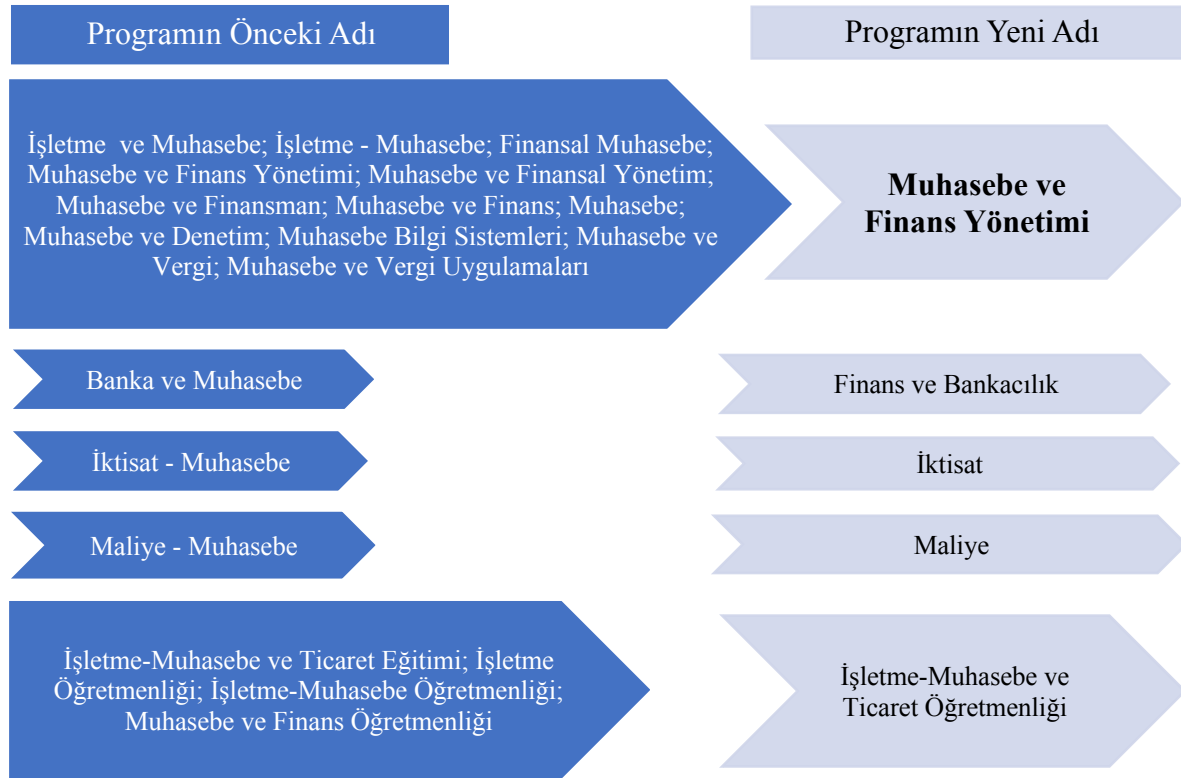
Programın Önceki Adı

Programın Yeni Adı

İşletme ve Muhasebe; İşletme - Muhasebe; Finansal Muhasebe; Muhasebe ve Finans Yönetimi; Muhasebe ve Finansal Yönetim; Muhasebe ve Finansman; Muhasebe ve Finans; Muhasebe; Muhasebe ve Denetim; Muhasebe Bilgi Sistemleri; Muhasebe ve Vergi; Muhasebe ve Vergi Uygulamaları

**Muhasebe ve Finans Yönetimi**

Banka ve Muhasebe

Finans ve Bankacılık

İktisat - Muhasebe

İktisat

Maliye - Muhasebe

Maliye

İşletme-Muhasebe ve Ticaret Eğitimi; İşletme Öğretmenliği; İşletme-Muhasebe Öğretmenliği; Muhasebe ve Finans Öğretmenliği

İşletme-Muhasebe ve Ticaret Öğretmenliği